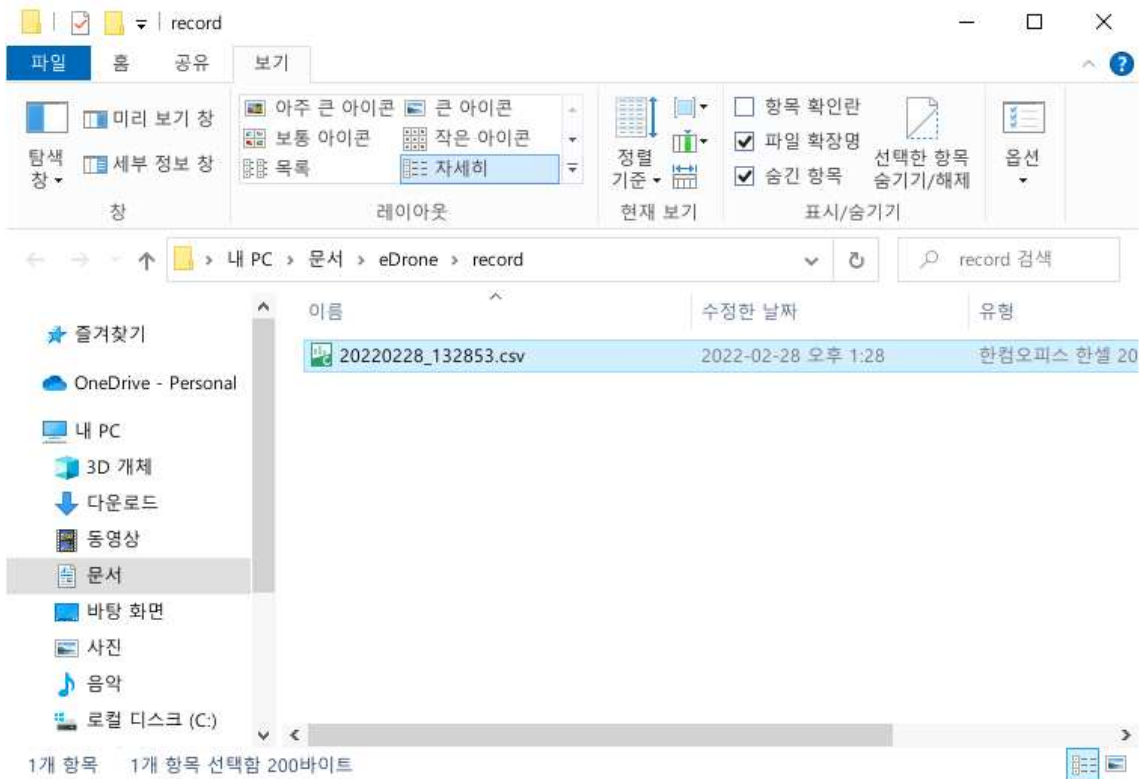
record

파일 홈 공유 보기

미리 보기 창
세부 정보 창
탐색 창
창

아주 큰 아이콘 큰 아이콘
보통 아이콘 작은 아이콘
목록 자세히
레이아웃

정렬 기준
현재 보기

항목 확인란
파일 확장명
숨긴 항목
선택한 항목 숨기기/해제
표시/숨기기

옵션

내 PC > 문서 > eDrone > record

record 검색

즐겨찾기
OneDrive - Personal
내 PC
3D 개체
다운로드
동영상
문서
바탕 화면
사진
음악
로컬 디스크 (C:)

| 이름 | 수정한 날짜 | 유형 |
|---|---|---|
| 20220228_132853.csv | 2022-02-28 오후 1:28 | 한컴오피스 한셀 20 |

1개 항목 1개 항목 선택함 200바이트